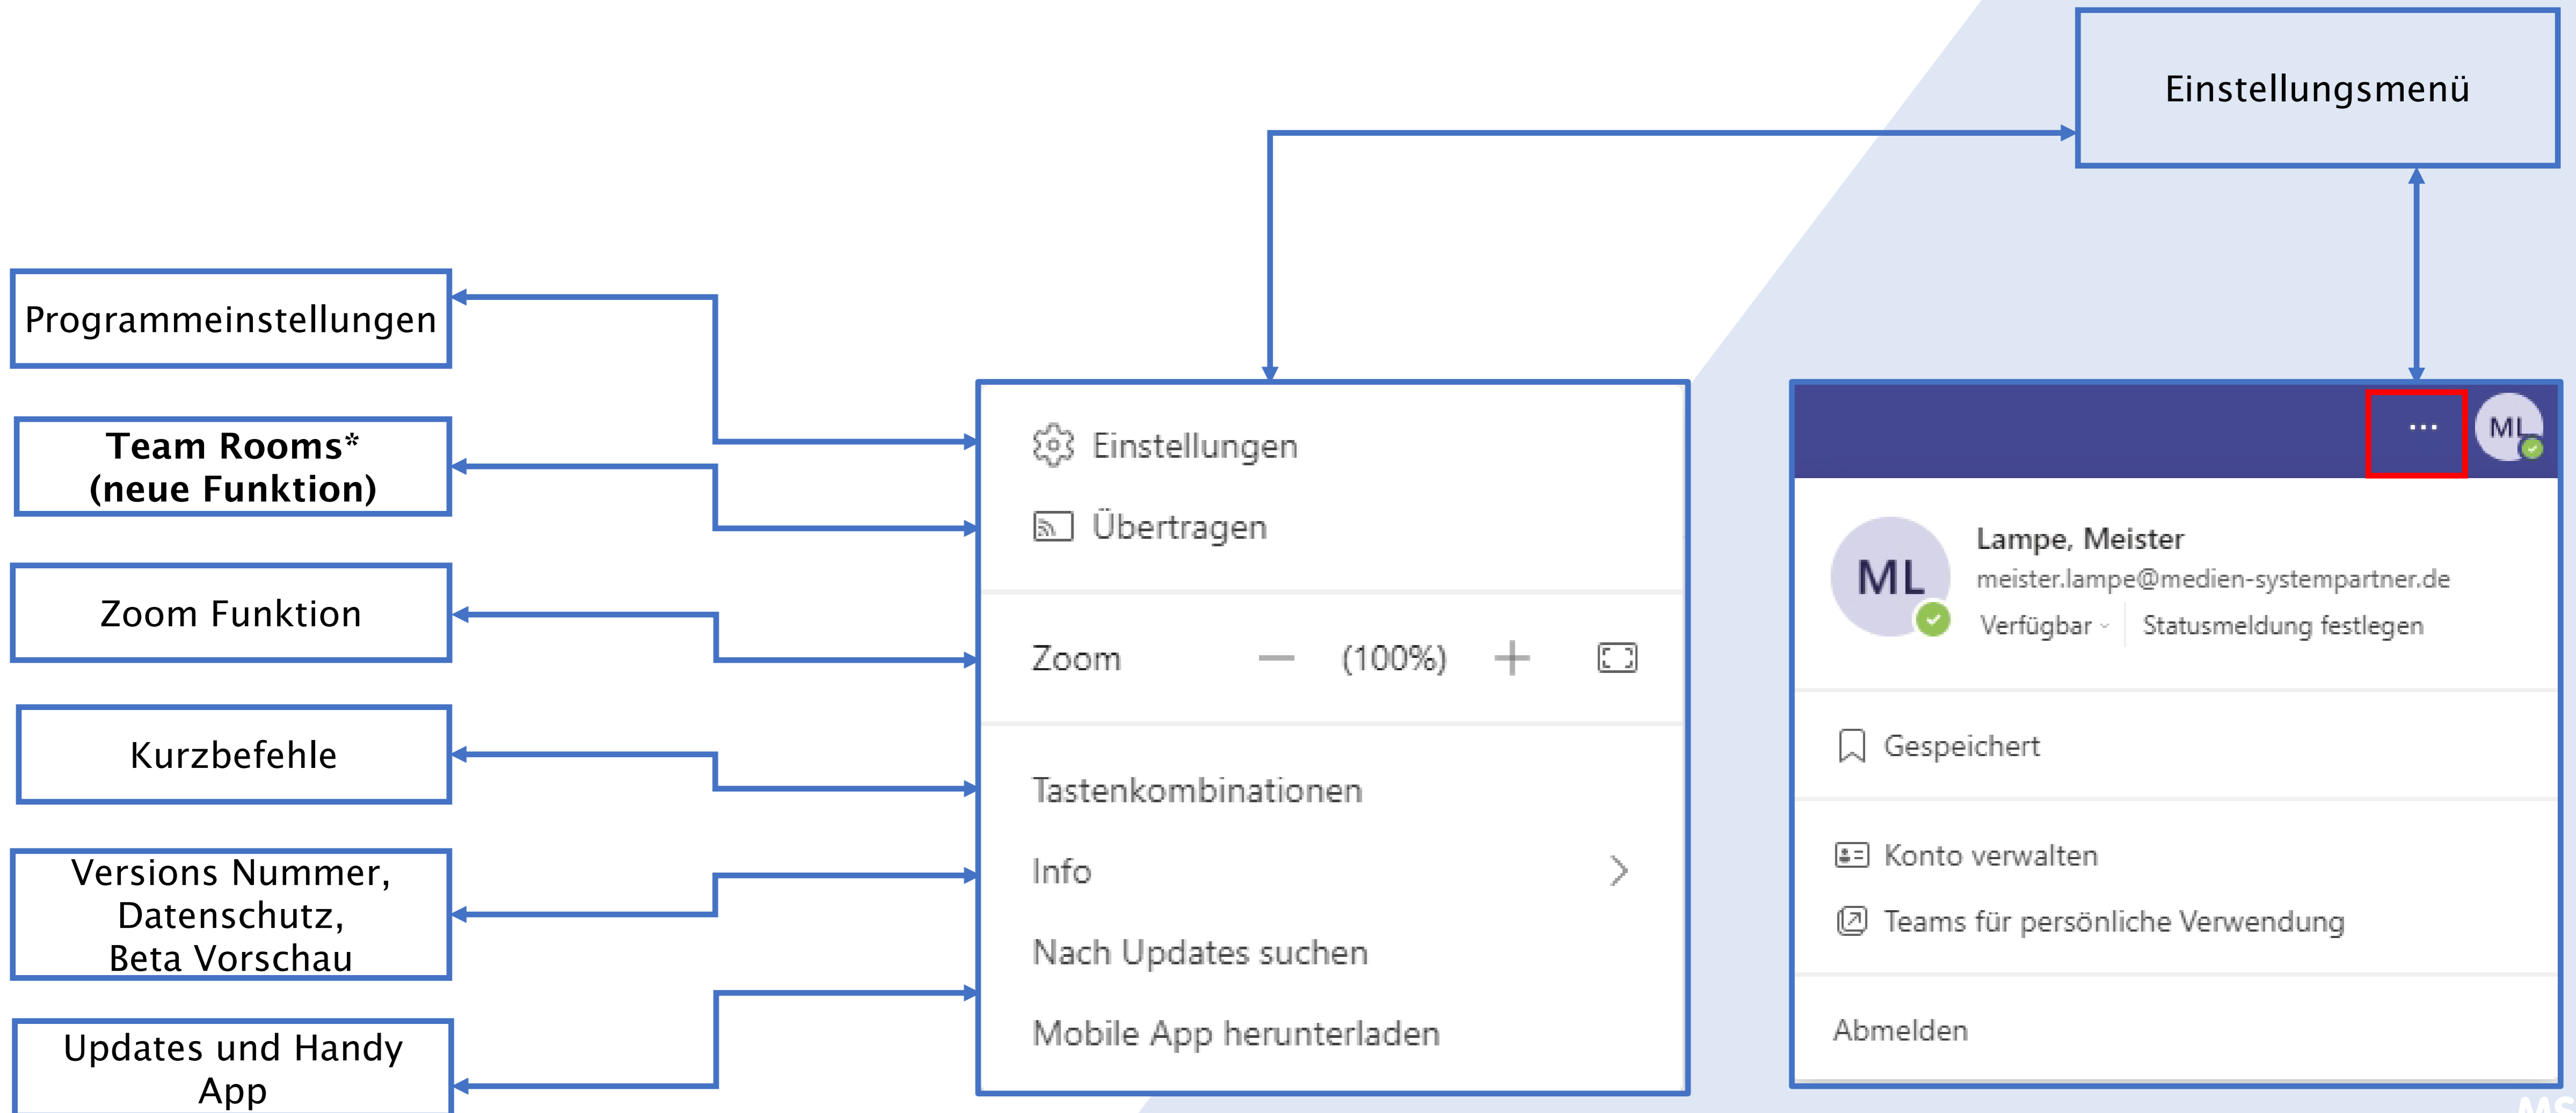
Einstellungsmenü

Programmeinstellungen

**Team Rooms* (neue Funktion)**

Zoom Funktion

Kurzbefehle

Versions Nummer, Datenschutz, Beta Vorschau

Updates und Handy App

Einstellungen

Übertragen

Zoom — (100%) +

Tastenkombinationen

Info

Nach Updates suchen

Mobile App herunterladen

···

ML

ML

Lampe, Meister

meister.lampe@medien-systempartner.de

Verfügbar

Statusmeldung festlegen

Gespeichert

Konto verwalten

Teams für persönliche Verwendung

Abmelden